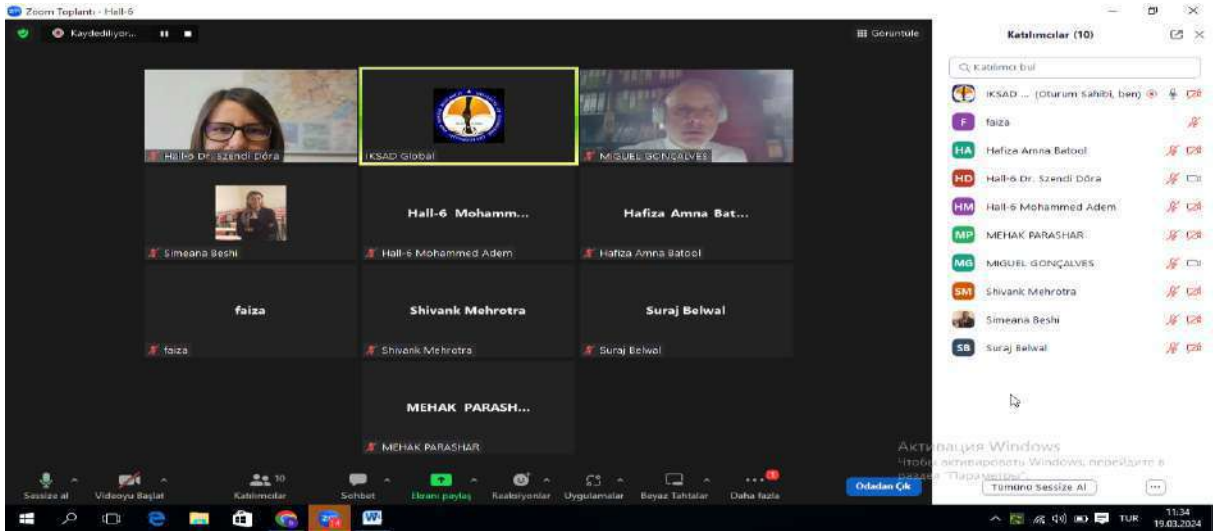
Zoom Toplantı - Hall-6

Kaydediliyor...

Görüntüle

Katılımcılar (10)

Katılımcı bul

Hall-6 Dr. Szendi Dóra

IKSAD Global

MIGUEL GONÇALVES

Hall-6 Mohamm...

Hafiza Amna Bat...

Simeana Beshi

Hall-6 Mohammed Adem

Hafiza Amna Batool

faiza

Shivank Mehrotra

Suraj Belwal

faiza

Shivank Mehrotra

Suraj Belwal

MEHAK PARASH...

MEHAK PARASHAR

IKSAD ... (Oturum Sahibi, ben)

F faiza

HA Hafiza Amna Batool

HD Hall-6 Dr. Szendi Dóra

HM Hall-6 Mohammed Adem

MP MEHAK PARASHAR

MG MIGUEL GONÇALVES

SM Shivank Mehrotra

Simeana Beshi

SB Suraj Belwal

Активация Windows
Чтобы активировать Windows, перейдите в раздел "Параметры".

Sessize al
Videoyu Başlat
10 Katılımcılar
Sohbet
Ekranı paylaş
Reaksiyonlar
Uygulamalar
Beyaz Tahtalar
Daha fazla
Odadan Çık
Tümünü Sessize Al
(...)

TUR
11:34
19.03.2024